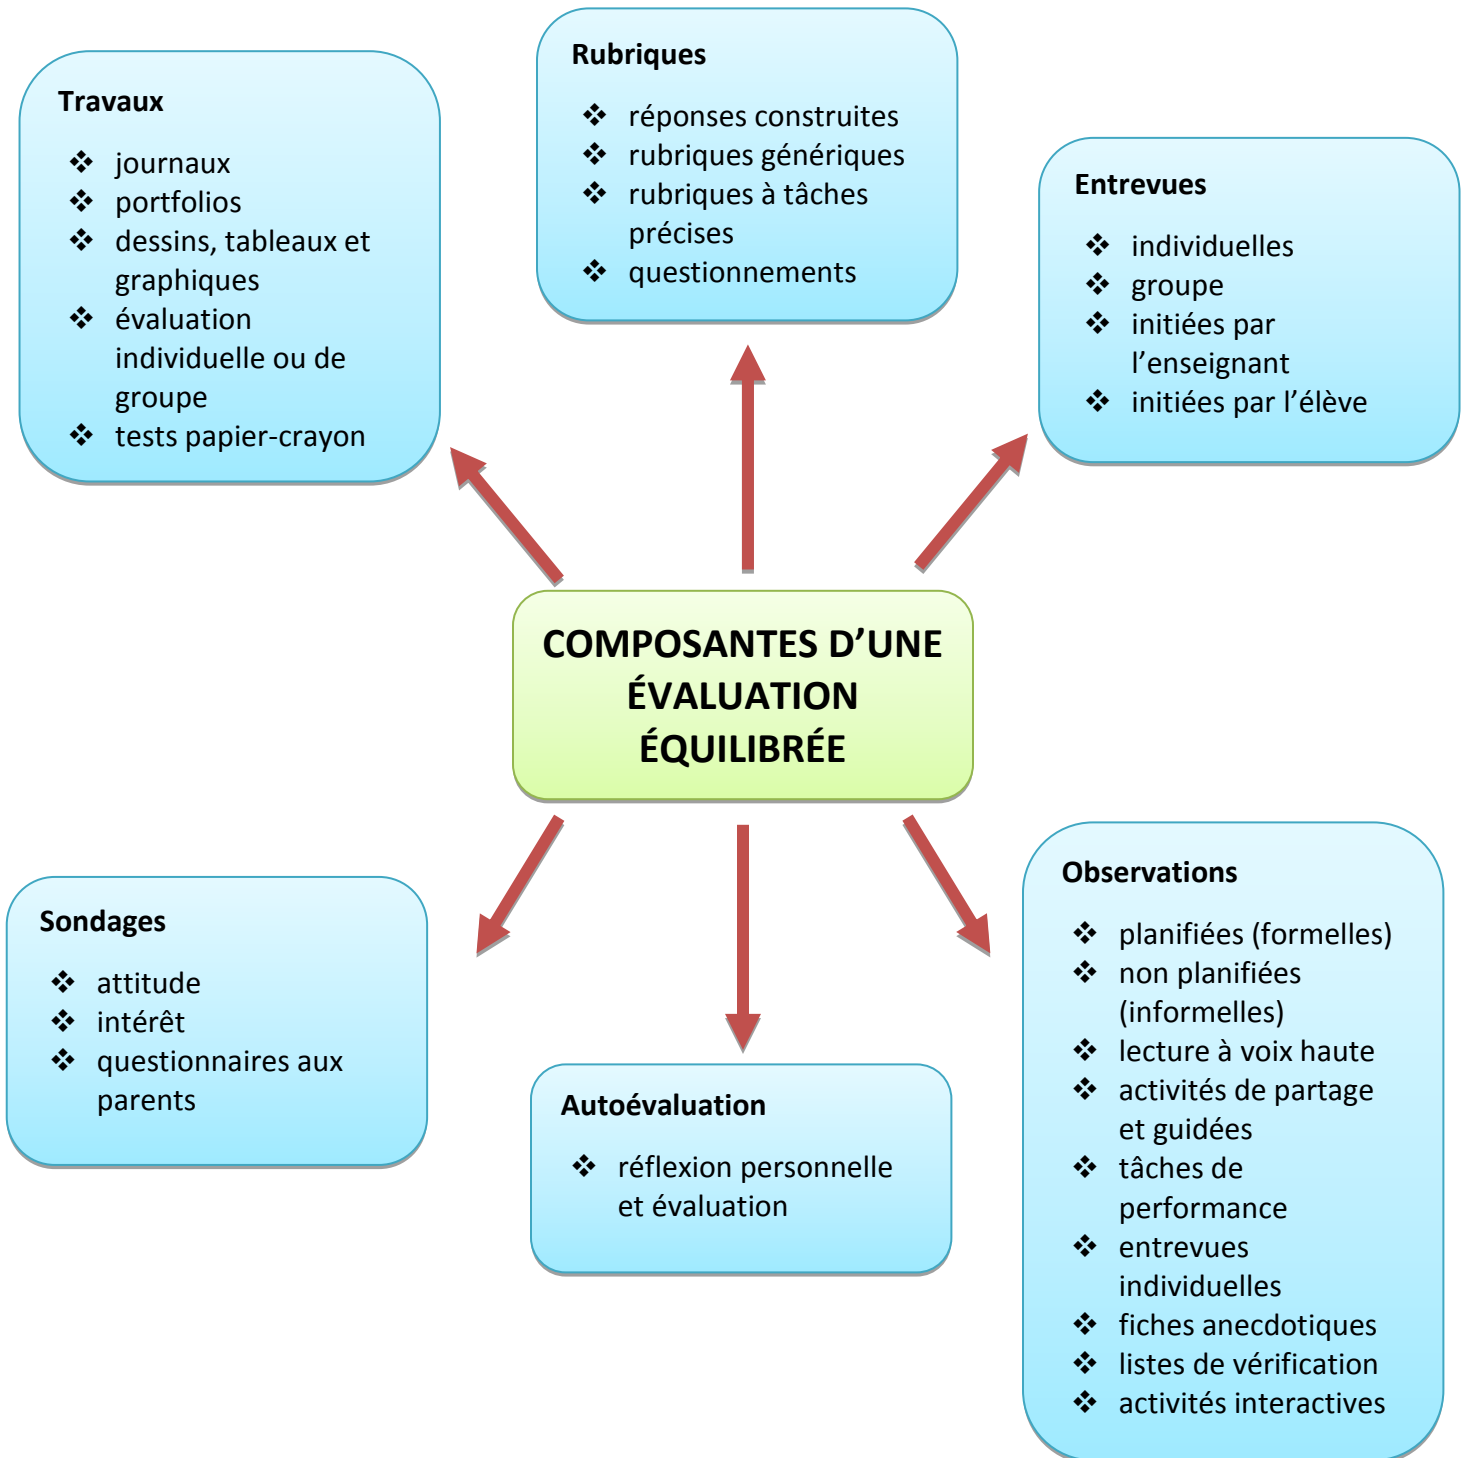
Rubriques

❖ réponses construites
❖ rubriques génériques
❖ rubriques à tâches précises
❖ questionnements

Travaux

❖ journaux
❖ portfolios
❖ dessins, tableaux et graphiques
❖ évaluation individuelle ou de groupe
❖ tests papier-crayon

Entrevues

❖ individuelles
❖ groupe
❖ initiées par l'enseignant
❖ initiées par l'élève

COMPOSANTES D'UNE ÉVALUATION ÉQUILIBRÉE

Sondages

❖ attitude
❖ intérêt
❖ questionnaires aux parents

Autoévaluation

❖ réflexion personnelle et évaluation

Observations

❖ planifiées (formelles)
❖ non planifiées (informelles)
❖ lecture à voix haute
❖ activités de partage et guidées
❖ tâches de performance
❖ entrevues individuelles
❖ fiches anecdotiques
❖ listes de vérification
❖ activités interactives